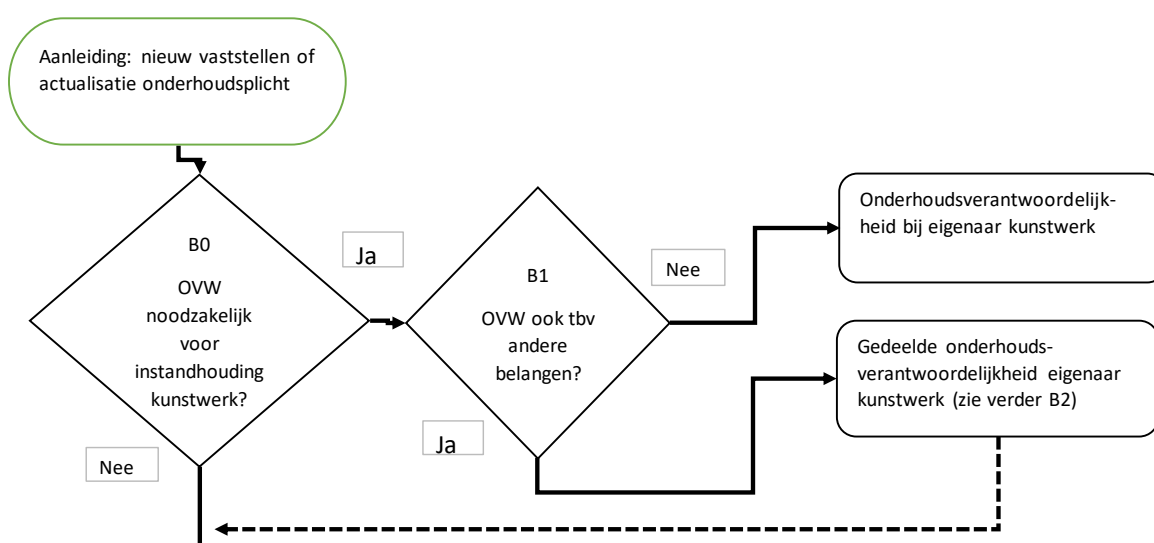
Aanleiding: nieuw vaststellen of actualisatie onderhoudsplicht

B0

OVW noodzakelijk voor instandhouding kunstwerk?

Ja

B1

OVW ook tbv andere belangen?

Nee

Onderhoudsverantwoordelijkheid bij eigenaar kunstwerk

Gedeelde onderhoudsverantwoordelijkheid eigenaar kunstwerk (zie verder B2)

Ja

Nee